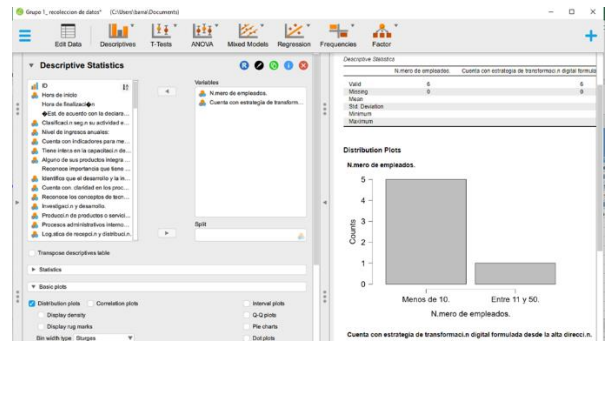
Grupo 1_ recoleccion de datos* (C:\Users\bana\Documents)

Edit Data Descriptives T-Tests ANOVA Mixed Models Regression Frequencies Factor

Descriptive Statistics

ID
Hora de inicio
Hora de finalizaci◆n
◆Est. de acuerdo con la declara...
Clasificaci.n seg.n su actividad e...
Nivel de ingresos anuales:
Cuenta con indicadores para me...
Tiene intera en la capacidad n de...
Alguno de sus productos integra...
Reconoce importancia que tiene ...
Identifica que el desarrollo y la in...
Cuenta con. claridad en los proc...
Reconoce los conceptos de tecn...
Investigaci.n y desarrollo.
Producci.n de productos o servici...
Procesos administrativos interno...
Log.stica de recepci.n y distribuci.n...

Variables
N.mero de empleados.
Cuenta con estrategia de transform...

Split

Transpose descriptives table

Statistics

Basic plots

Distribution plots Correlation plots Interval plots
Display density Q-Q plots
Display rug marks Pie charts
Bin width type Sturges Dot plots

Descriptive Statistics

| | N.mero de empleados. | Cuenta con estrategia de transformaci.n digital formula |
|---|---|---|
| Valid | 6 | 6 |
| Missing | 9 | 9 |
| Mean | | |
| Std. Deviation | | |
| Minimum | | |
| Maximum | | |

Distribution Plots

N.mero de empleados.

5
4
3
2
1
0
Counts
Menos de 10. Entre 11 y 50.
N.mero de empleados.

Cuenta con estrategia de transformaci.n digital formulada desde la alta direcci.n.